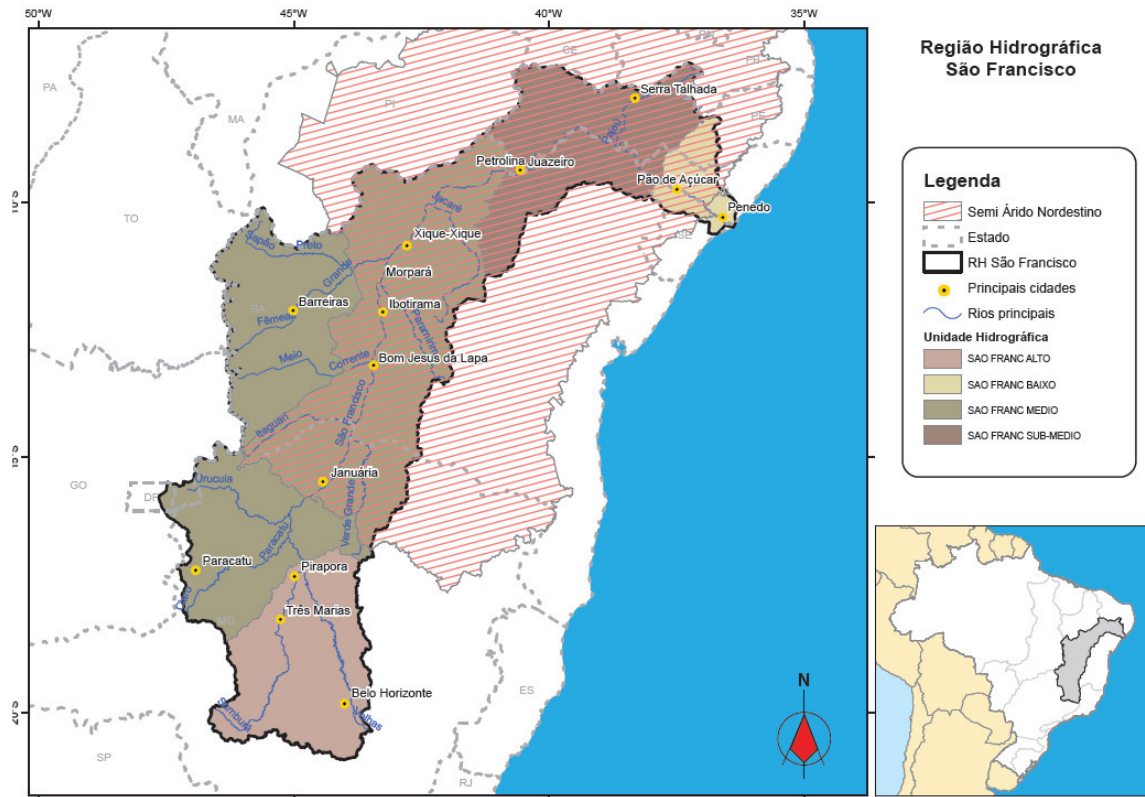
50°W
45°W
40°W
35°W

Região Hidrográfica
São Francisco

PA
MA
PI
CE
RN
PB
PE
TO
BA
SE
GO
DF
MG
ES
SP
RJ

10°S
15°S
20°S

Serra Talhada
Petrolina
Juazeiro
Pão de Açúcar
Penedo
Xique-Xique
Morpará
Barreiras
Ibotirama
Bom Jesus da Lapa
Januária
Paracatu
Pirapora
Três Marias
Belo Horizonte

Pajeú
Jacaré
Sapão
Preto
Grande
Fêmea
Paramirim
Meio
Corrente
Itaguari
São Francisco
Urucuia
Paracatu
Verde Grande
Samburá
Velhas

Legenda
Semi Árido Nordestino
Estado
RH São Francisco
Principais cidades
Rios principais
Unidade Hidrográfica
SAO FRANC ALTO
SAO FRANC BAIXO
SAO FRANC MEDIO
SAO FRANC SUB-MEDIO

N